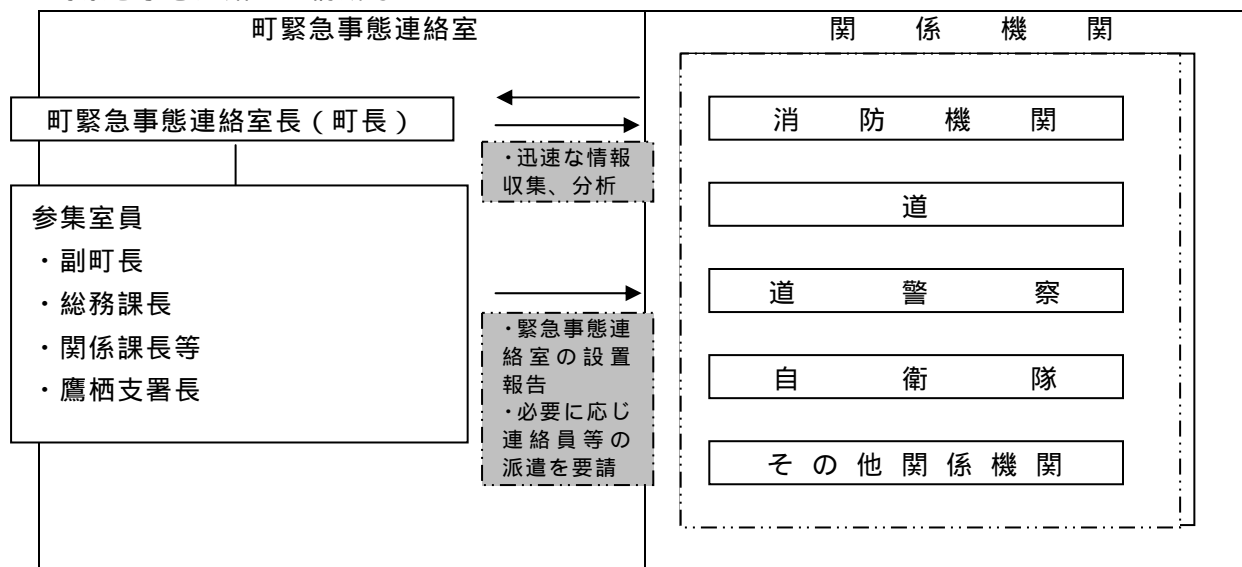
町緊急事態連絡室

関　係　機　関

町緊急事態連絡室長（町長）

・迅速な情報収集、分析

参集室員
・副町長
・総務課長
・関係課長等
・鷹栖支署長

・緊急事態連絡室の設置報告
・必要に応じ連絡員等の派遣を要請

消　防　機　関

道

道　警　察

自　衛　隊

その他関係機関